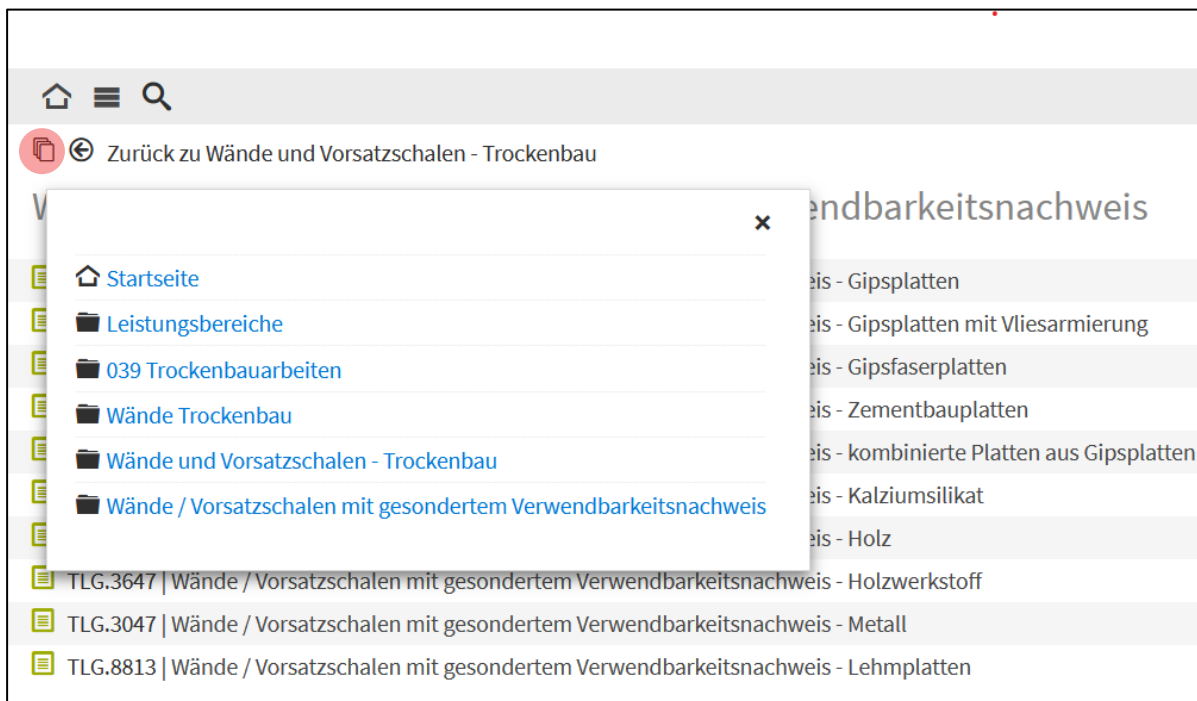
Zurück zu Wände und Vorsatzschalen - Trockenbau

W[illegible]endbarkeitsnachweis

×

Startseite
Leistungsbereiche
039 Trockenbauarbeiten
Wände Trockenbau
Wände und Vorsatzschalen - Trockenbau
Wände / Vorsatzschalen mit gesondertem Verwendbarkeitsnachweis

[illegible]eis - Gipsplatten
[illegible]eis - Gipsplatten mit Vliesarmierung
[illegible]eis - Gipsfaserplatten
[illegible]eis - Zementbauplatten
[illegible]eis - kombinierte Platten aus Gipsplatten
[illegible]eis - Kalziumsilikat
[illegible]eis - Holz
TLG.3647 | Wände / Vorsatzschalen mit gesondertem Verwendbarkeitsnachweis - Holzwerkstoff
TLG.3047 | Wände / Vorsatzschalen mit gesondertem Verwendbarkeitsnachweis - Metall
TLG.8813 | Wände / Vorsatzschalen mit gesondertem Verwendbarkeitsnachweis - Lehmplatten